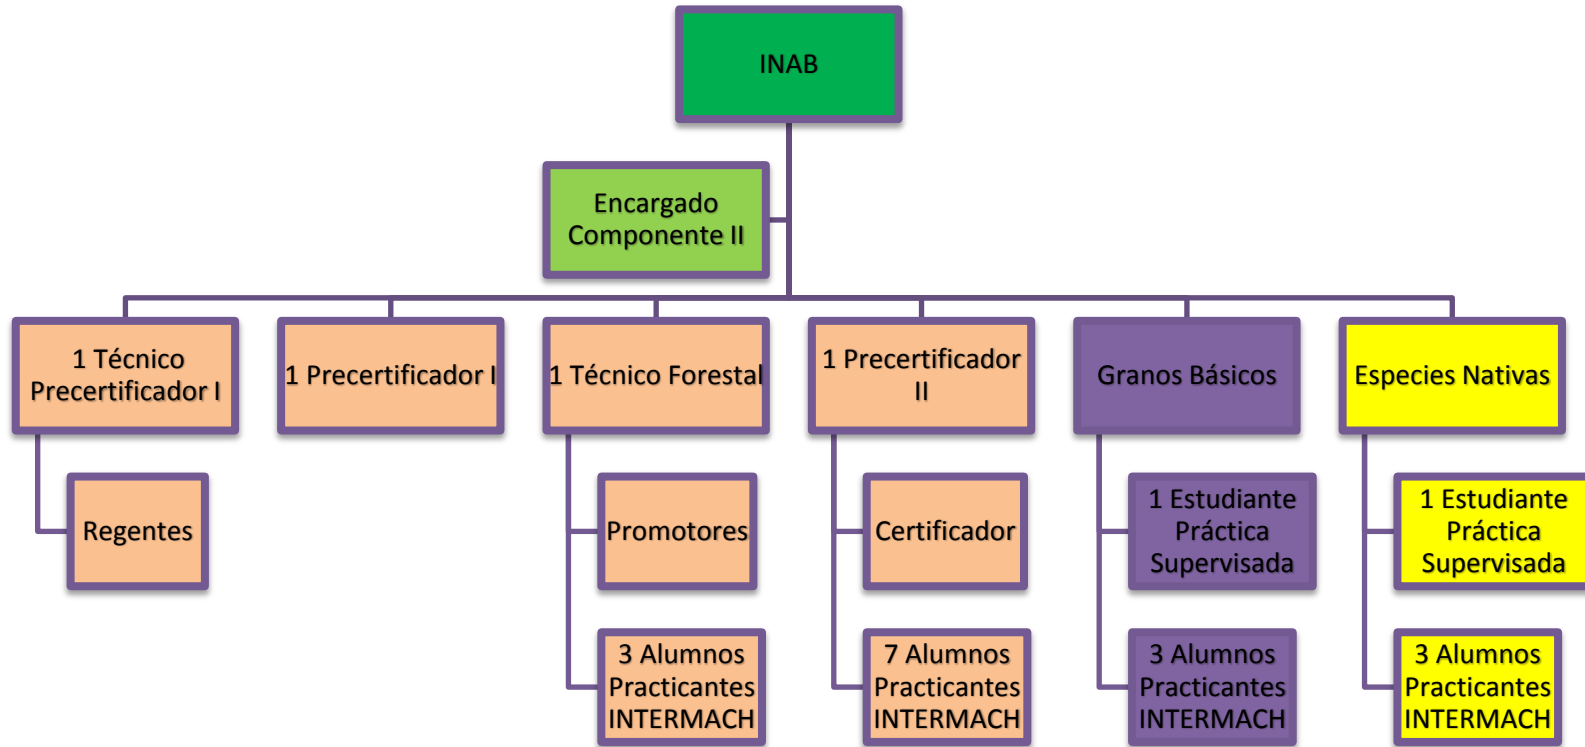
INAB

Encargado Componente II

1 Técnico Precertificador I

Regentes

1 Precertificador I

1 Técnico Forestal

Promotores

3 Alumnos Practicantes INTERMACH

1 Precertificador II

Certificador

7 Alumnos Practicantes INTERMACH

Granos Básicos

1 Estudiante Práctica Supervisada

3 Alumnos Practicantes INTERMACH

Especies Nativas

1 Estudiante Práctica Supervisada

3 Alumnos Practicantes INTERMACH